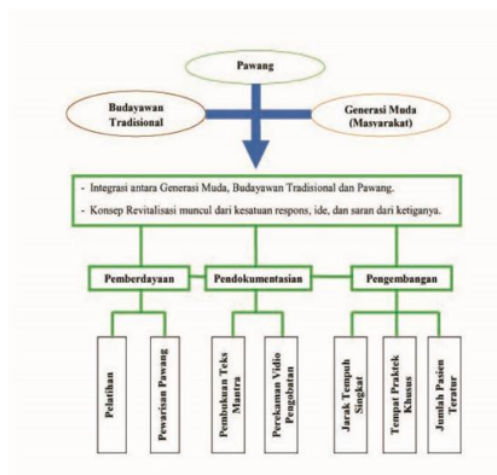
Pawang

Budayawan Tradisional

Generasi Muda (Masyarakat)

- Integrasi antara Generasi Muda, Budayawan Tradisional dan Pawang.
- Konsep Revitalisasi muncul dari kesatuan respons, ide, dan saran dari ketiganya.

Pemberdayaan

Pendokumentasian

Pengembangan

Pelatihan

Pewarisan Pawang

Pembukuan Teks Mantra

Perekaman Vidio Pengobatan

Jarak Tempuh Singkat

Tempat Praktek Khusus

Jumlah Pasien Teratur